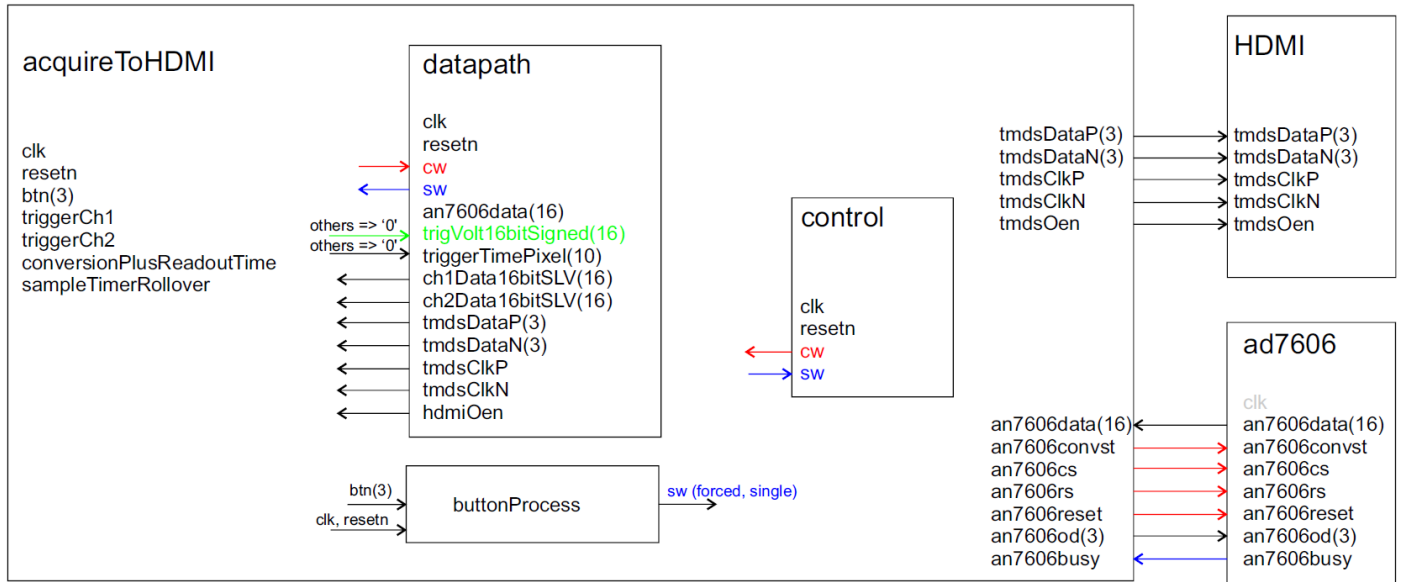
acquireToHDMI

clk
resetn
btn(3)
triggerCh1
triggerCh2
conversionPlusReadoutTime
sampleTimerRollover

datapath

clk
resetn
cw
sw
an7606data(16)
others => '0'
trigVolt16bitSigned(16)
others => '0'
triggerTimePixel(10)
ch1Data16bitSLV(16)
ch2Data16bitSLV(16)
tmdsDataP(3)
tmdsDataN(3)
tmdsClkP
tmdsClkN
hdmiOen

control

clk
resetn
cw
sw

btn(3)
clk, resetn
buttonProcess
sw (forced, single)

tmdsDataP(3)
tmdsDataN(3)
tmdsClkP
tmdsClkN
tmdsOen

HDMI

tmdsDataP(3)
tmdsDataN(3)
tmdsClkP
tmdsClkN
tmdsOen

an7606data(16)
an7606convst
an7606cs
an7606rs
an7606reset
an7606od(3)
an7606busy

ad7606

clk
an7606data(16)
an7606convst
an7606cs
an7606rs
an7606reset
an7606od(3)
an7606busy